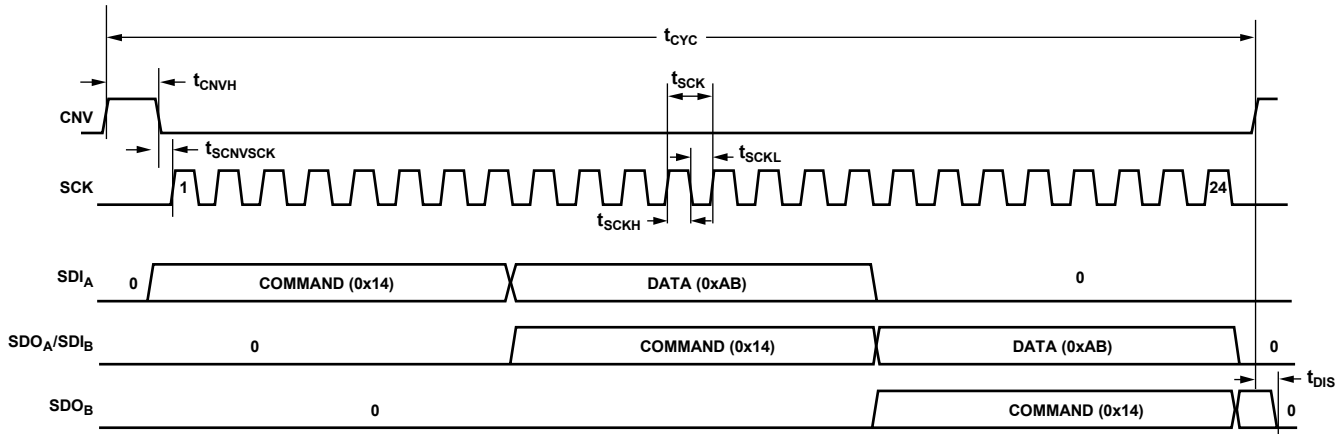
$t_{CYC}$

$t_{CNVH}$

$t_{SCK}$

CNV

$t_{SCNVSCK}$

$t_{SCKL}$

SCK

1

24

$t_{SCKH}$

$SDI_A$

0

COMMAND (0x14)

DATA (0xAB)

0

$SDO_A/SDI_B$

0

COMMAND (0x14)

DATA (0xAB)

0

$t_{DIS}$

$SDO_B$

0

COMMAND (0x14)

0